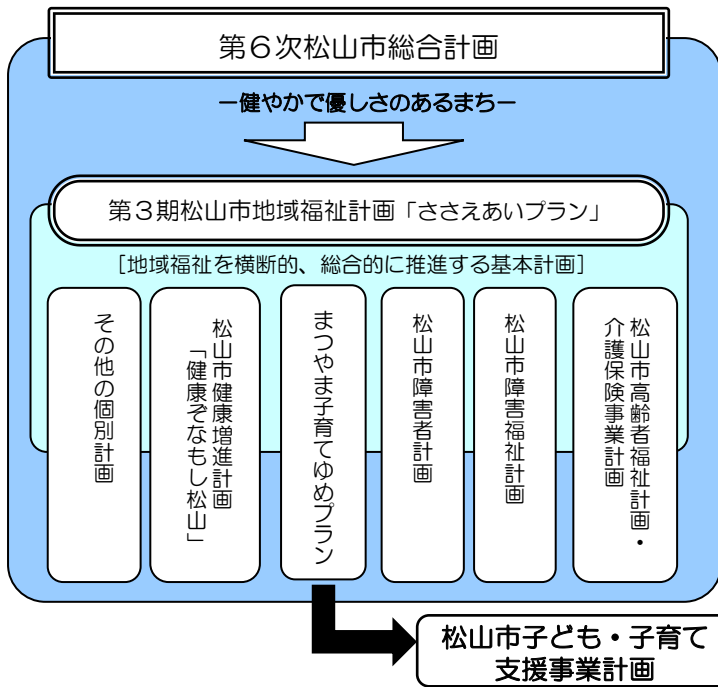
第６次松山市総合計画

ー健やかで優しさのあるまちー

第３期松山市地域福祉計画「ささえあいプラン」

［地域福祉を横断的、総合的に推進する基本計画］

その他の個別計画

松山市健康増進計画「健康ぞなもし松山」

まつやま子育てゆめプラン

松山市障害者計画

松山市障害福祉計画

松山市高齢者福祉計画・介護保険事業計画

松山市子ども・子育て支援事業計画